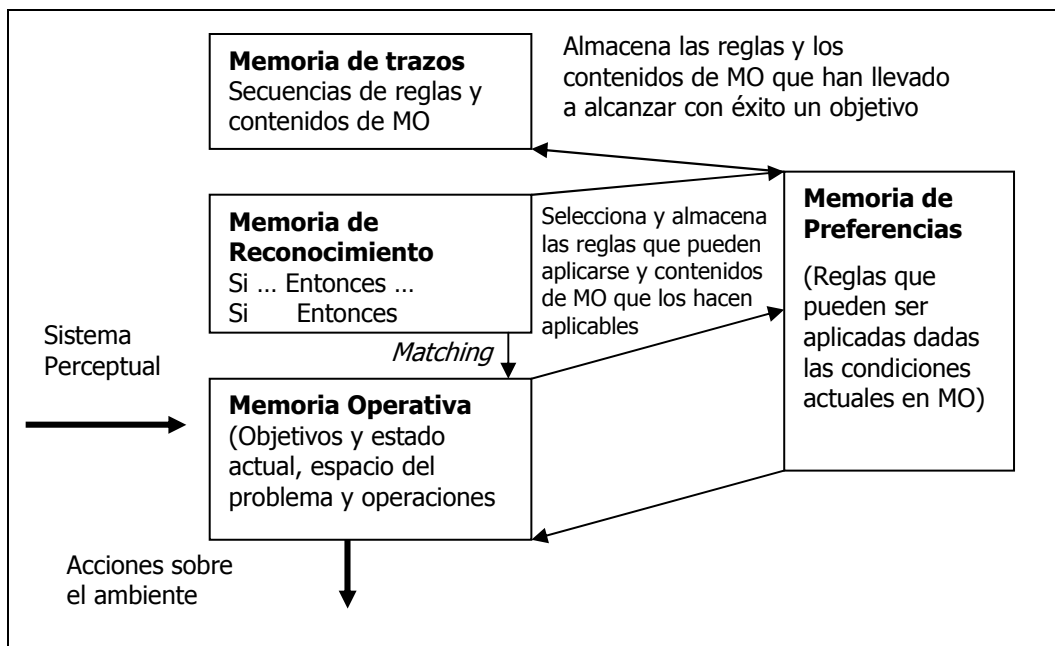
**Memoria de trazos**
Secuencias de reglas y contenidos de MO

Almacena las reglas y los contenidos de MO que han llevado a alcanzar con éxito un objetivo

**Memoria de Reconocimiento**
Si … Entonces …
Si Entonces

Selecciona y almacena las reglas que pueden aplicarse y contenidos de MO que los hacen aplicables

**Memoria de Preferencias**
(Reglas que pueden ser aplicadas dadas las condiciones actuales en MO)

Sistema Perceptual

*Matching*

**Memoria Operativa**
(Objetivos y estado actual, espacio del problema y operaciones

Acciones sobre el ambiente